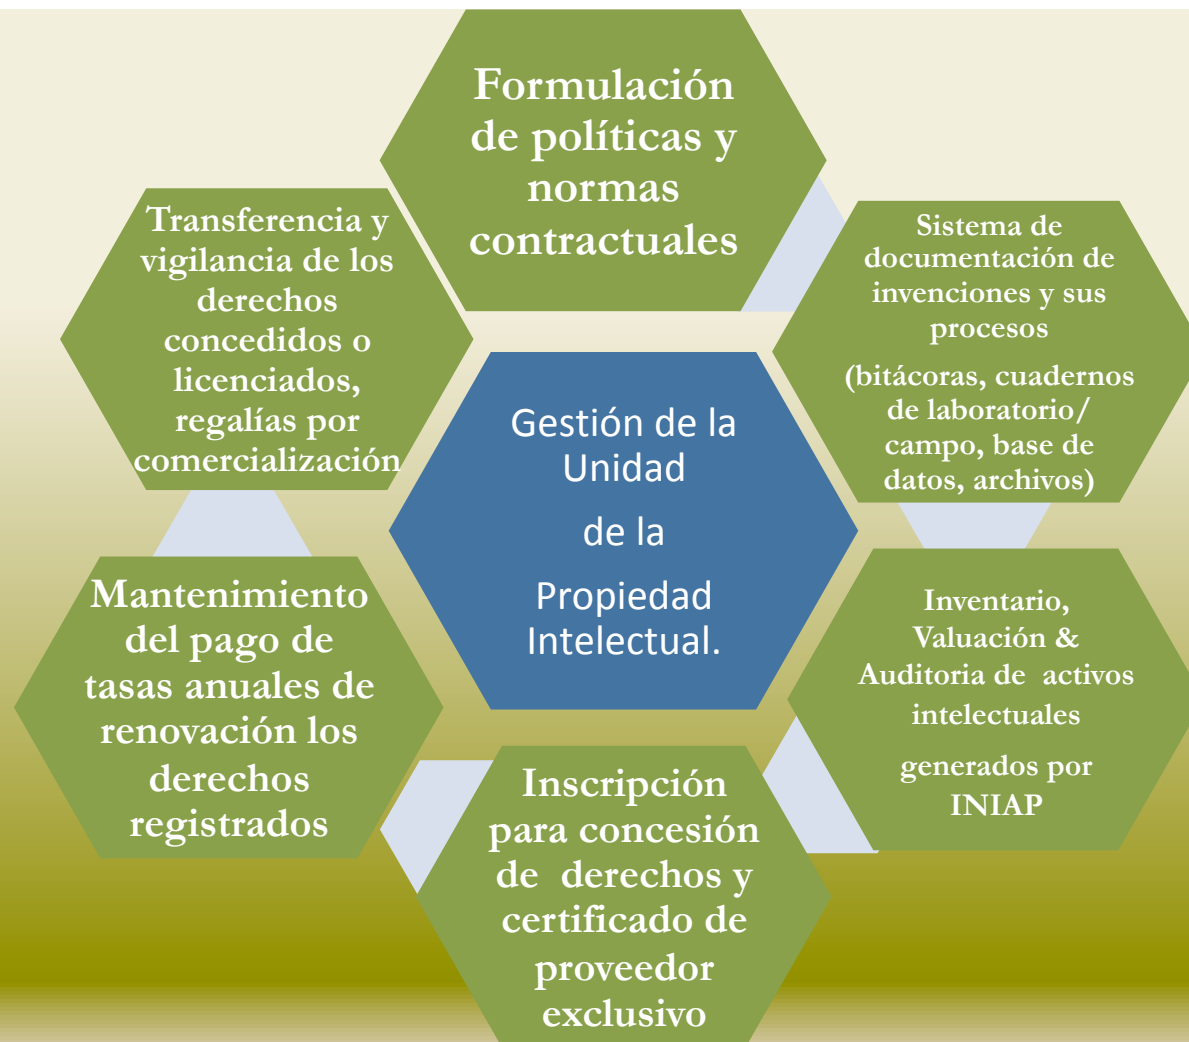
Formulación de políticas y normas contractuales

Transferencia y vigilancia de los derechos concedidos o licenciados, regalías por comercialización

Sistema de documentación de invenciones y sus procesos

(bitácoras, cuadernos de laboratorio/ campo, base de datos, archivos)

Gestión de la Unidad

de la

Propiedad Intelectual.

Mantenimiento del pago de tasas anuales de renovación los derechos registrados

Inventario, Valuación & Auditoria de activos intelectuales

generados por INIAP

Inscripción para concesión de derechos y certificado de proveedor exclusivo